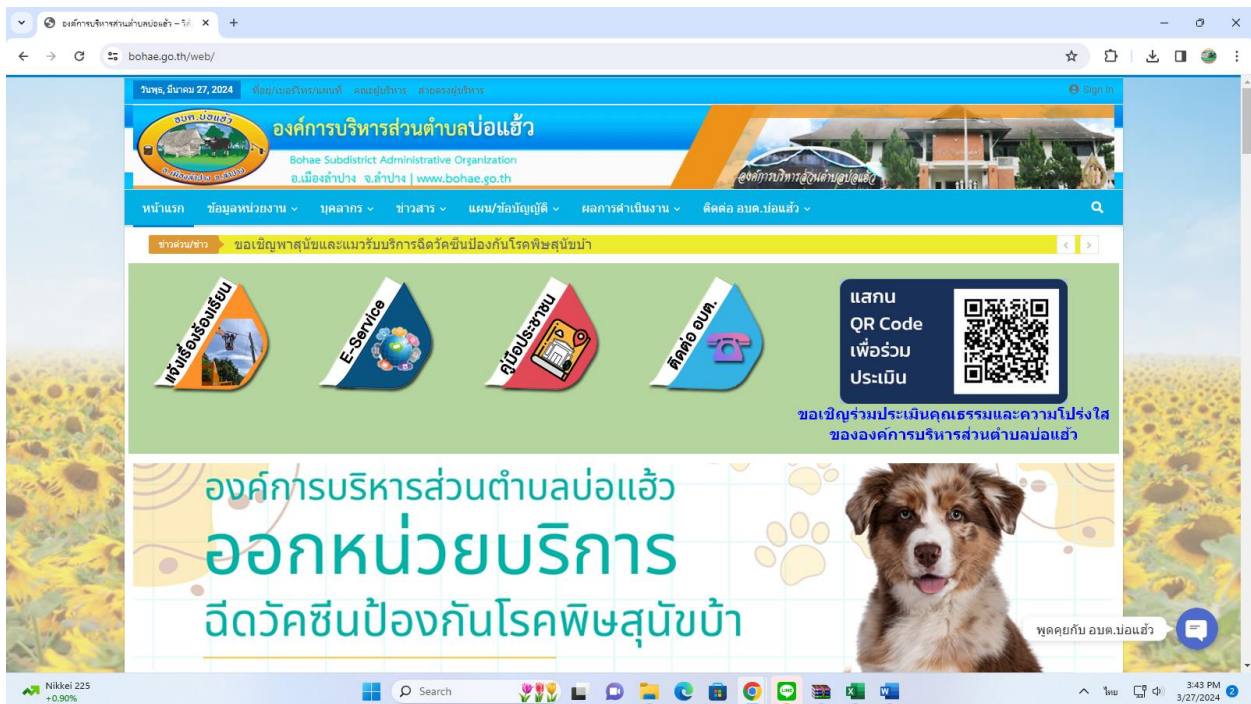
องค์การบริหารส่วนตำบลบ่อแฮ้ว – วิ ×

bohae.go.th/web/

วันพุธ, มีนาคม 27, 2024 ที่อยู่/เบอร์โทร/แผนที่ คณะผู้บริหาร สายตรงผู้บริหาร Sign In

อบต.บ่อแฮ้ว

องค์การบริหารส่วนตำบลบ่อแฮ้ว

Bohae Subdistrict Administrative Organization

อ.เมืองลำปาง จ.ลำปาง | www.bohae.go.th

องค์การบริหารส่วนตำบลบ่อแฮ้ว

หน้าแรก ข้อมูลหน่วยงาน บุคลากร ข่าวสาร แผน/ข้อบัญญัติ ผลการดำเนินงาน ติดต่อ อบต.บ่อแฮ้ว

ข่าวด่วน/ข่าว ขอเชิญพาสุนัขและแมวรับบริการฉีดวัคซีนป้องกันโรคพิษสุนัขบ้า

แจ้งเรื่องร้องเรียน

E-Service

คู่มือประชาชน

ติดต่อ อบต.

แสกน QR Code เพื่อร่วม ประเมิน

ขอเชิญร่วมประเมินคุณธรรมและความโปร่งใส ขององค์การบริหารส่วนตำบลบ่อแฮ้ว

องค์การบริหารส่วนตำบลบ่อแฮ้ว

ออกหน่วยบริการ

ฉีดวัคซีนป้องกันโรคพิษสุนัขบ้า

พูดคุยกับ อบต.บ่อแฮ้ว

Nikkei 225 +0.90%

Search

ไทย

3:43 PM 3/27/2024

2